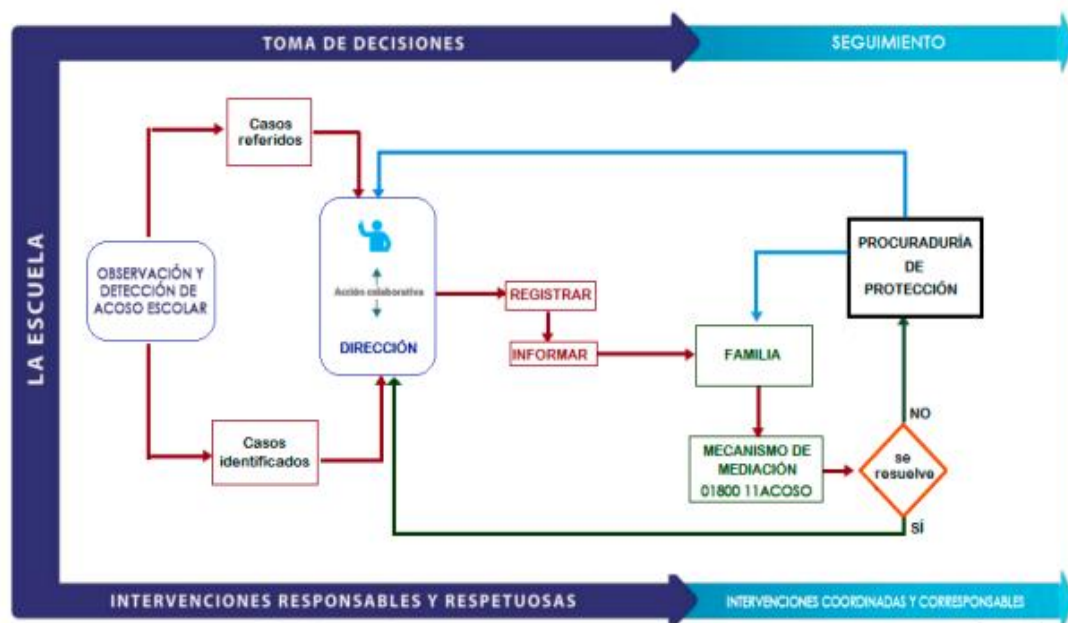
TOMA DE DECISIONES

SEGUIMIENTO

LA ESCUELA

Casos referidos

OBSERVACIÓN Y DETECCIÓN DE ACOSO ESCOLAR

Acción colaborativa

DIRECCIÓN

REGISTRAR

INFORMAR

PROCURADURÍA DE PROTECCIÓN

FAMILIA

NO

Casos identificados

MECANISMO DE MEDIACIÓN 01800 11ACOSO

se resuelve

SÍ

INTERVENCIONES RESPONSABLES Y RESPETUOSAS

INTERVENCIONES COORDINADAS Y CORRESPONSABLES